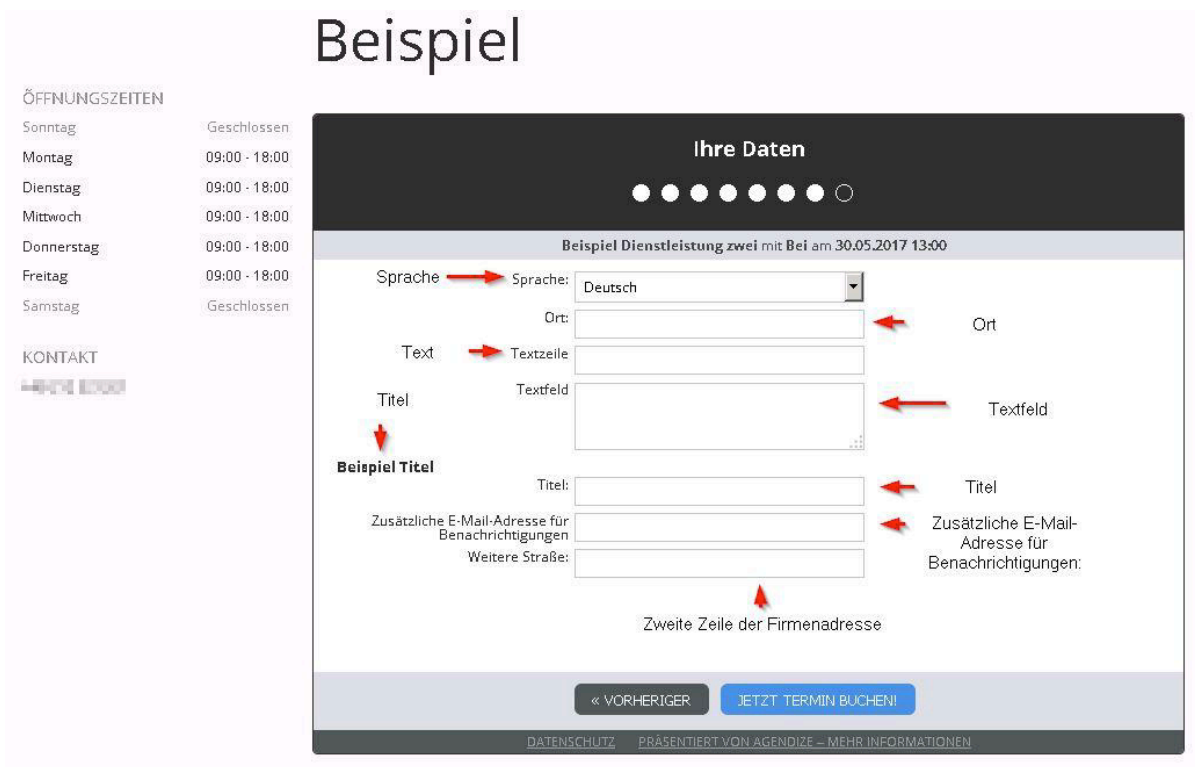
Beispiel

ÖFFNUNGSZEITEN

| | |
|---|---|
| Sonntag | Geschlossen |
| Montag | 09:00 - 18:00 |
| Dienstag | 09:00 - 18:00 |
| Mittwoch | 09:00 - 18:00 |
| Donnerstag | 09:00 - 18:00 |
| Freitag | 09:00 - 18:00 |
| Samstag | Geschlossen |

KONTAKT

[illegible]

Ihre Daten

Beispiel Dienstleistung zwei mit Bei am 30.05.2017 13:00

Sprache

Sprache: Deutsch

Ort:

Ort

Text

Textzeile

Textfeld

Titel

Textfeld

Beispiel Titel

Titel:

Titel

Zusätzliche E-Mail-Adresse für Benachrichtigungen

Zusätzliche E-Mail-Adresse für Benachrichtigungen:

Weitere Straße:

Zweite Zeile der Firmenadresse

« VORHERIGER

JETZT TERMIN BUCHEN!

DATENSCHUTZ PRÄSENTIERT VON AGENDIZE – MEHR INFORMATIONEN